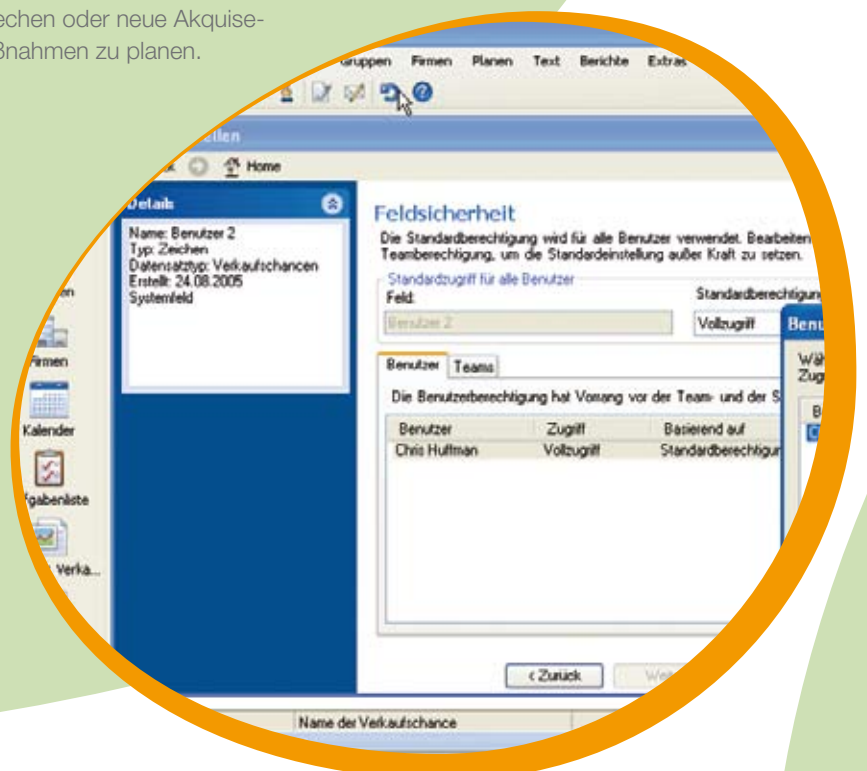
echen oder neue Akquise-ßnahmen zu planen.

Gruppen Firmen Planen Text Berichte Extras

Home

Details

Name: Benutzer 2
Typ: Zeichen
Datensatztyp: Verkaufschancen
Erstellt: 24.08.2005
Systemfeld

Firmen

Kalender

fgabenliste

Verka...

Feldsicherheit

Die Standardberechtigung wird für alle Benutzer verwendet. Bearbeiten Teamberechtigung, um die Standardeinstellung außer Kraft zu setzen.

Standardzugriff für alle Benutzer

Feld:

Standardberechtigun

Benutzer 2

Vollzugriff

Benu

Wäh Zug

Benutzer Teams

Die Benutzerberechtigung hat Vorrang vor der Team- und der S

| Benutzer | Zugriff | Basierend auf |
|---|---|---|
| Chris Huffman | Vollzugriff | Standardberechtigun |

< Zurück

Wei

Name der Verkaufschance